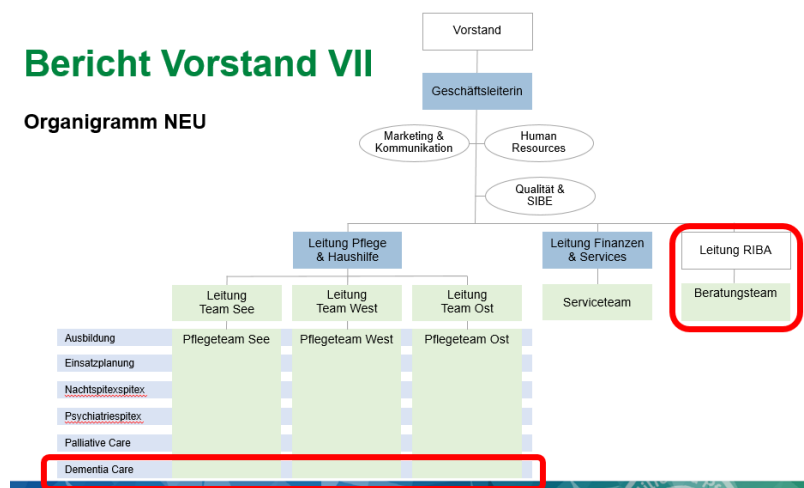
Bericht Vorstand VII

Organigramm NEU

Vorstand

Geschäftsleiterin

Marketing & Kommunikation

Human Resources

Qualität & SIBE

Leitung Pflege & Haushilfe

Leitung Finanzen & Services

Leitung RIBA

Leitung Team See

Leitung Team West

Leitung Team Ost

Serviceteam

Beratungsteam

Ausbildung

Einsatzplanung

Nachtspitexspitex

Psychiatriespitex

Palliative Care

Dementia Care

Pflegeteam See

Pflegeteam West

Pflegeteam Ost